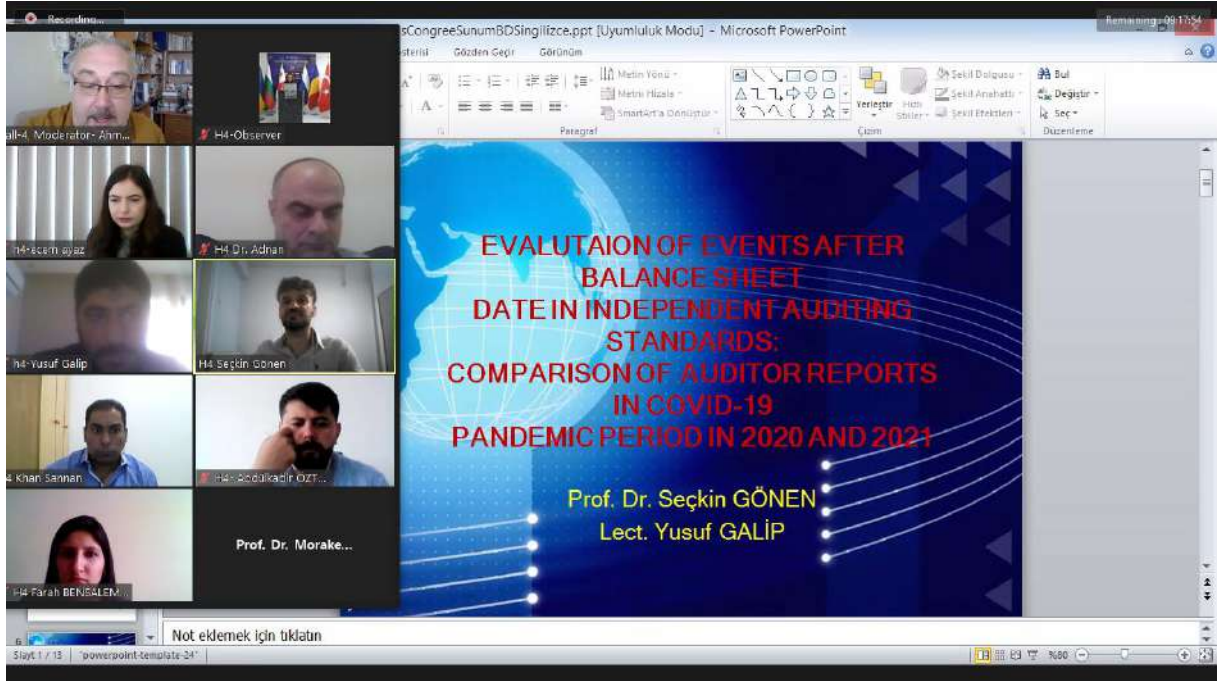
Recording...

sCongreeSunumBDSingilizce.ppt [Uyumluluk Modu] - Microsoft PowerPoint

Remaining: 09:17:54

Gösterisi Gözden Geçir Görünüm

Metin Yönü
Metni Hizala
SmartArt'a Dönüştür
Paragraf

Şekil Dolgusu
Şekil Anahattı
Şekil Efektleri
Yerleştir
Hızlı Stiller
Çizim

Bul
Değiştir
Seç
Düzenleme

all-4 Moderator- Ahm...
H4-Observer
h4-ecem ayaz
H4 Dr. Adnan
h4-Yusuf Galip
H4 Seçkin Gönen
4 Khan Sannan
H4- Abdulkadir OZT...
H4 Farah BENSALEM...
Prof. Dr. Morake...

EVALUTAION OF EVENTS AFTER BALANCE SHEET DATE IN INDEPENDENT AUDITING STANDARDS: COMPARISON OF AUDITOR REPORTS IN COVID-19 PANDEMIC PERIOD IN 2020 AND 2021

Prof. Dr. Seçkin GÖNEN
Lect. Yusuf GALİP

Not eklemek için tıklatın

Slayt 1 / 13 "powerpoint-template-24" %80